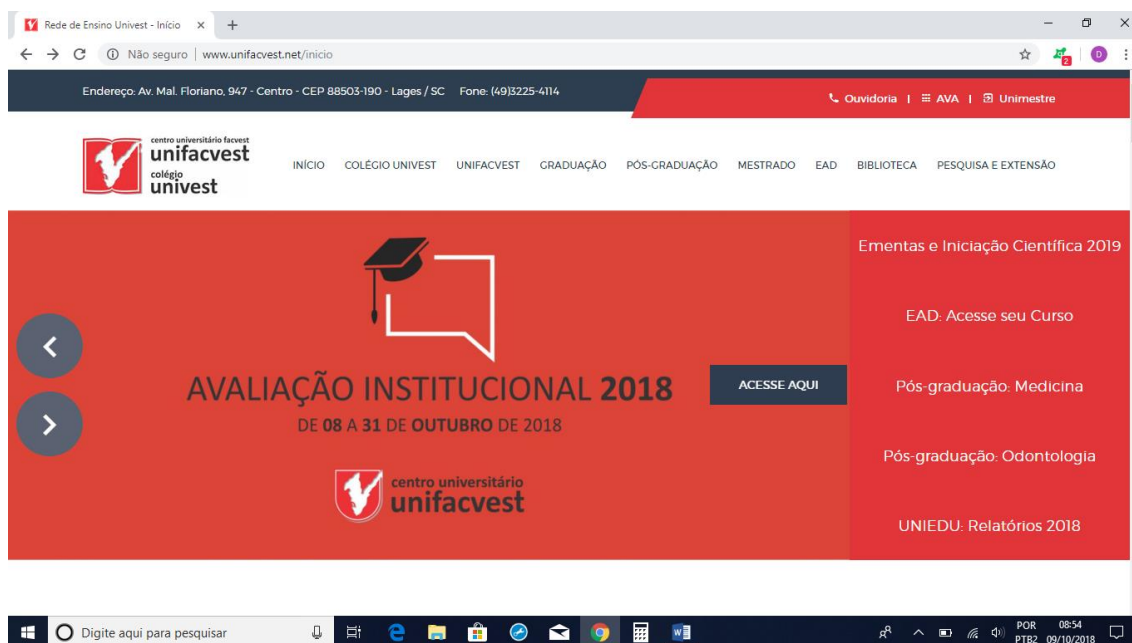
Rede de Ensino Univest - Início ×

Não seguro | www.unifacvest.net/inicio

D

Endereço: Av. Mal. Floriano, 947 - Centro - CEP 88503-190 - Lages / SC Fone: (49)3225-4114

Ouvidoria | AVA | Unimestre

centro universitário facvest
unifacvest
colégio
univest

INÍCIO COLÉGIO UNIVEST UNIFACVEST GRADUAÇÃO PÓS-GRADUAÇÃO MESTRADO EAD BIBLIOTECA PESQUISA E EXTENSÃO

AVALIAÇÃO INSTITUCIONAL 2018
DE 08 A 31 DE OUTUBRO DE 2018

centro universitário
unifacvest

ACESSE AQUI

Ementas e Iniciação Científica 2019

EAD: Acesse seu Curso

Pós-graduação: Medicina

Pós-graduação: Odontologia

UNIEDU: Relatórios 2018

Digite aqui para pesquisar

POR PTB2 08:54 09/10/2018